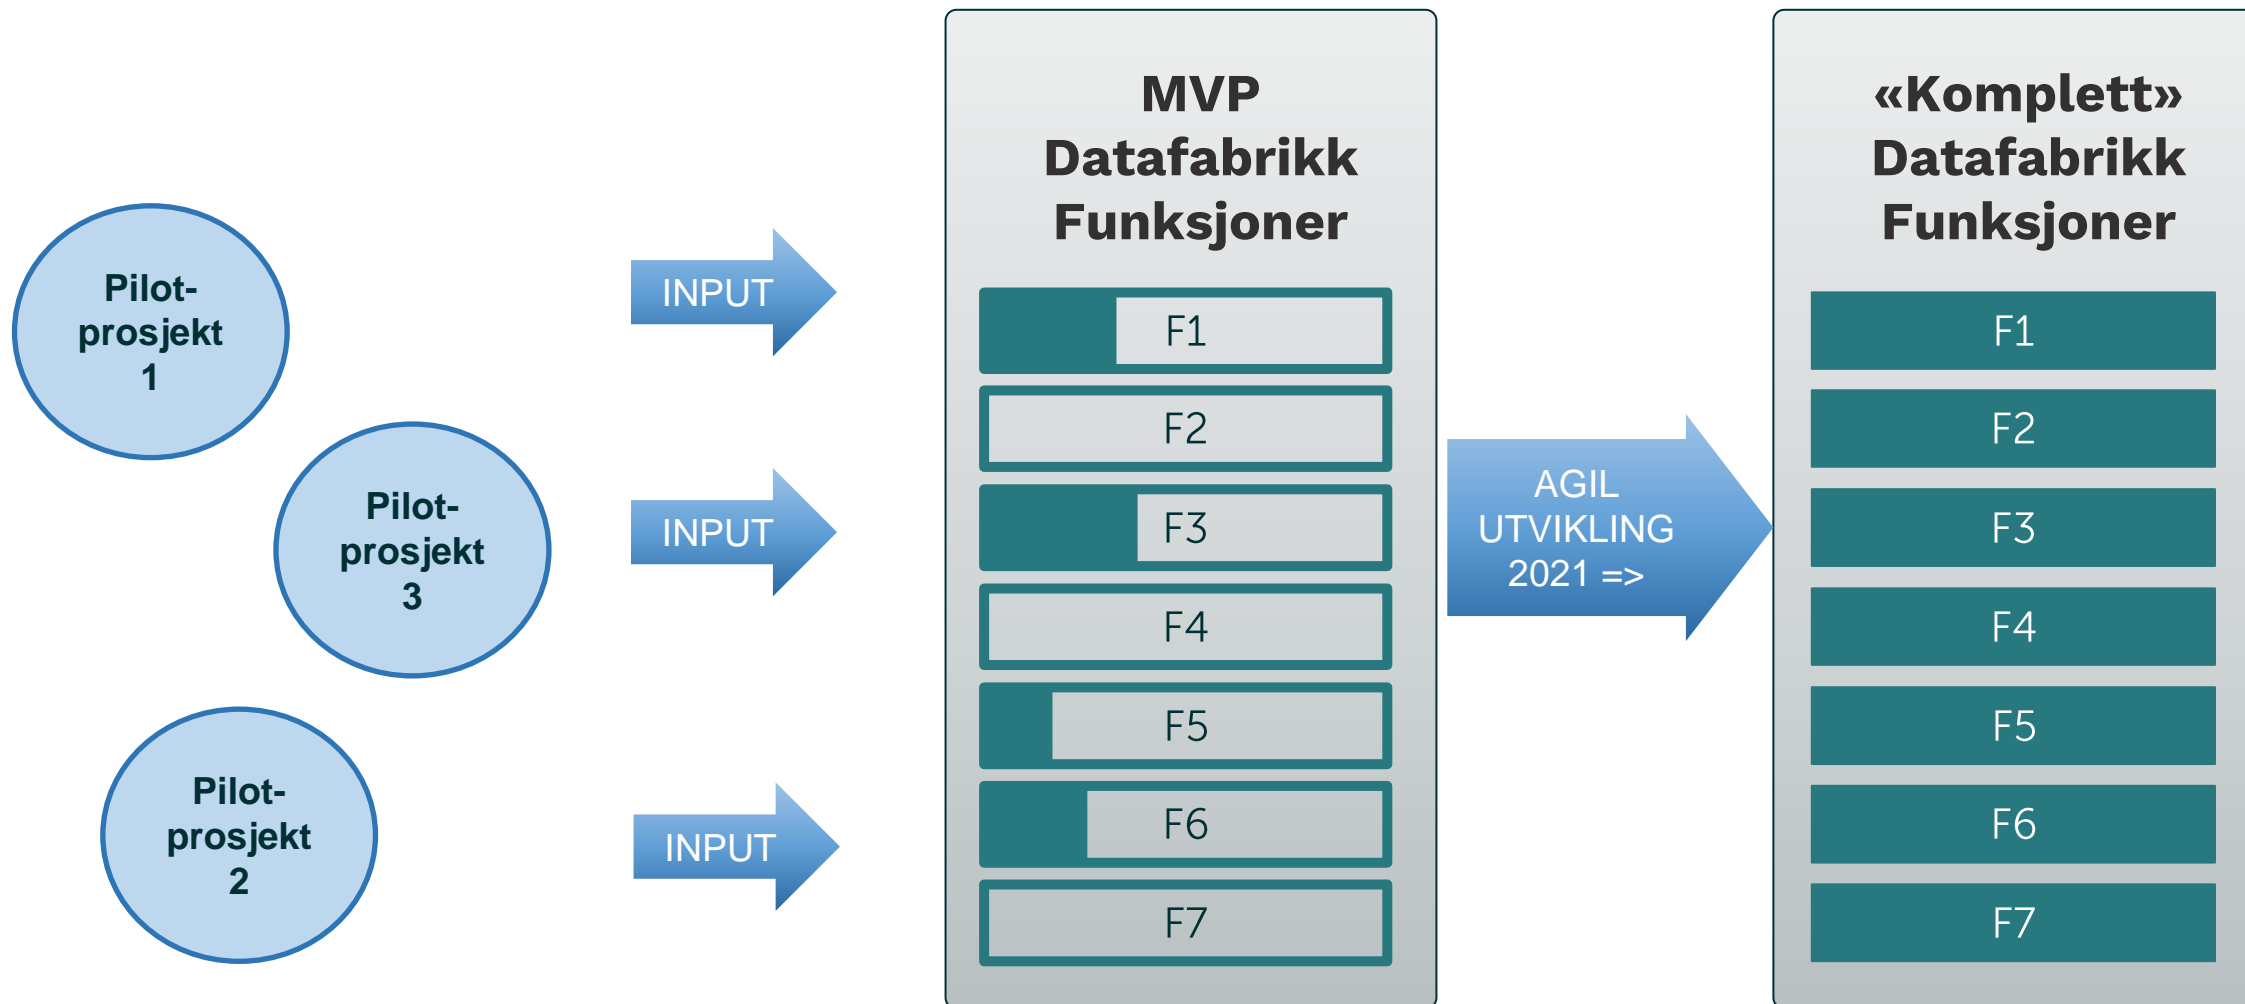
Pilot-prosjekt 1

Pilot-prosjekt 3

Pilot-prosjekt 2

INPUT

INPUT

INPUT

MVP Datafabrikk Funksjoner

F1

F2

F3

F4

F5

F6

F7

AGIL UTVIKLING 2021 =>

«Komplett» Datafabrikk Funksjoner

F1

F2

F3

F4

F5

F6

F7